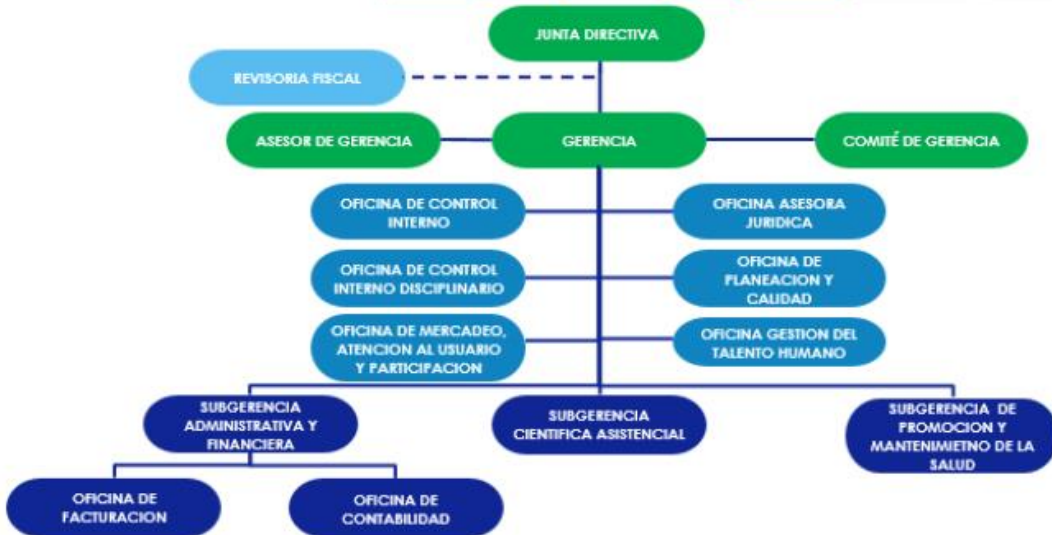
JUNTA DIRECTIVA

REVISORIA FISCAL

ASESOR DE GERENCIA

GERENCIA

COMITÉ DE GERENCIA

OFICINA DE CONTROL INTERNO

OFICINA ASESORA JURIDICA

OFICINA DE CONTROL INTERNO DISCIPLINARIO

OFICINA DE PLANEACION Y CALIDAD

OFICINA DE MERCADEO, ATENCION AL USUARIO Y PARTICIPACION

OFICINA GESTION DEL TALENTO HUMANO

SUBGERENCIA ADMINISTRATIVA Y FINANCIERA

SUBGERENCIA CIENTIFICA ASISTENCIAL

SUBGERENCIA DE PROMOCION Y MANTENIMIETNO DE LA SALUD

OFICINA DE FACTURACION

OFICINA DE CONTABILIDAD